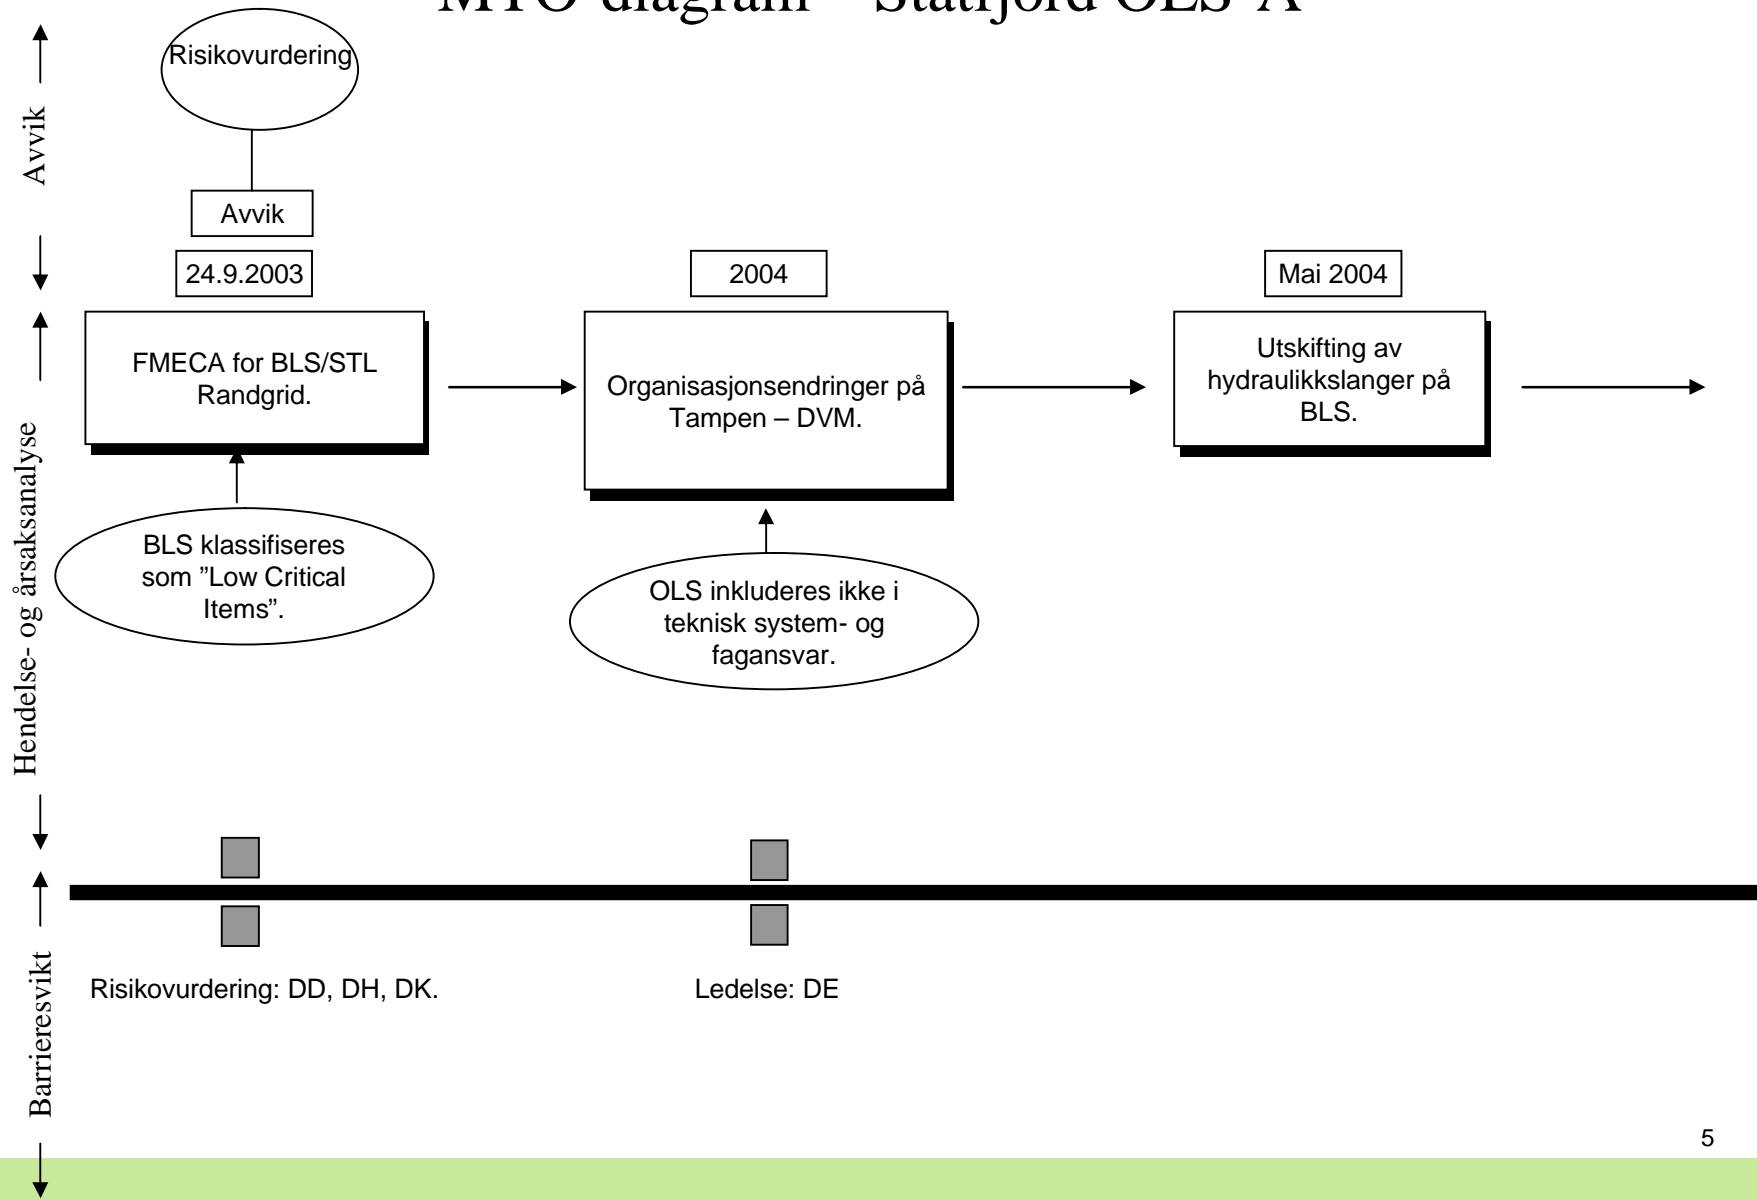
MTO-diagram – Statfjord OLS-A

Avvik

Risikovurdering

Avvik

24.9.2003

2004

Mai 2004

Hendelse- og årsaksanalyse

FMECA for BLS/STL Randgrid.

Organisasjonsendringer på Tampen – DVM.

Utskifting av hydraulikkslanger på BLS.

BLS klassifiseres som "Low Critical Items".

OLS inkluderes ikke i teknisk system- og fagansvar.

Barrieresvikt

Risikovurdering: DD, DH, DK.

Ledelse: DE

5